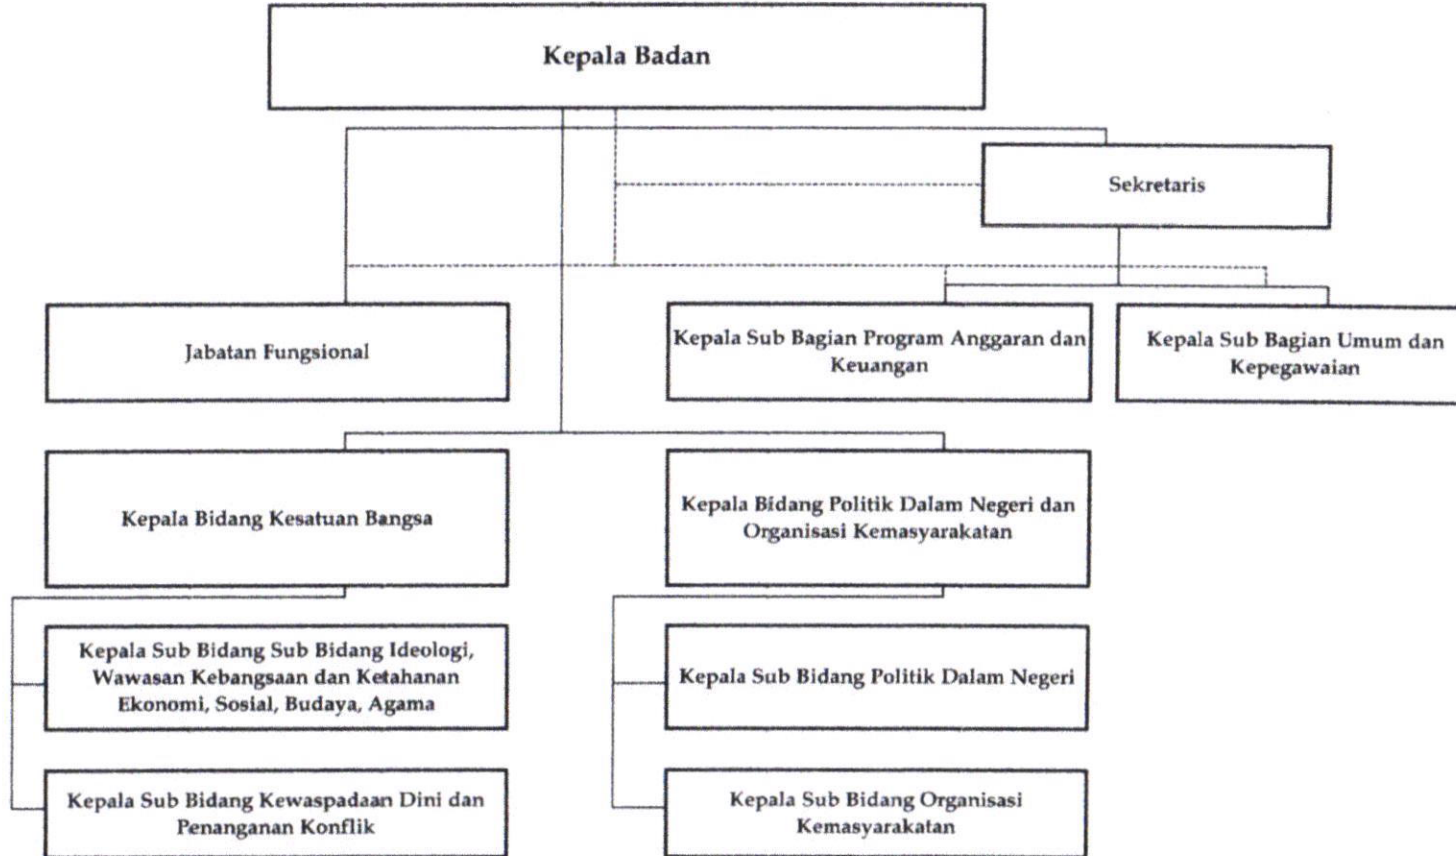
Kepala Badan

Sekretaris

Jabatan Fungsional

Kepala Sub Bagian Program Anggaran dan Keuangan

Kepala Sub Bagian Umum dan Kepegawaian

Kepala Bidang Kesatuan Bangsa

Kepala Bidang Politik Dalam Negeri dan Organisasi Kemasyarakatan

Kepala Sub Bidang Sub Bidang Ideologi, Wawasan Kebangsaan dan Ketahanan Ekonomi, Sosial, Budaya, Agama

Kepala Sub Bidang Politik Dalam Negeri

Kepala Sub Bidang Kewaspadaan Dini dan Penanganan Konflik

Kepala Sub Bidang Organisasi Kemasyarakatan